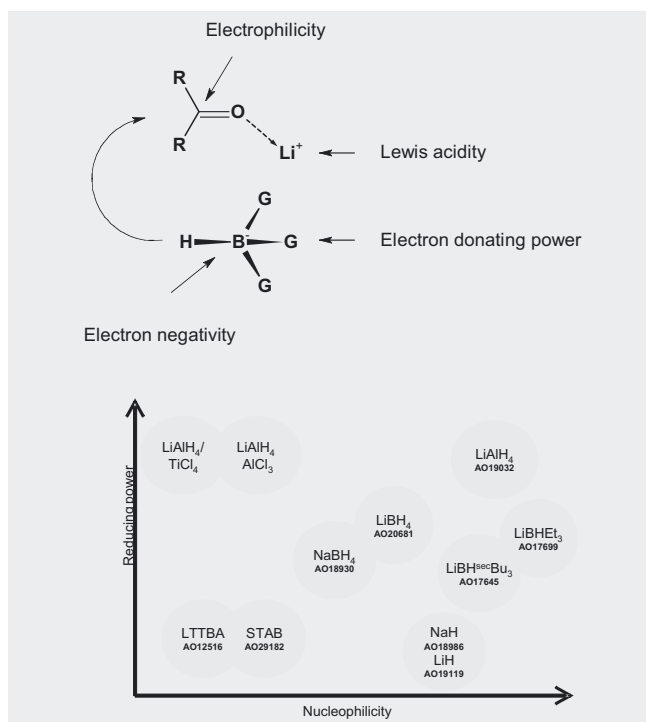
Electrophilicity

R

R

O

$Li^+$

Lewis acidity

G

H

B

G

G

Electron donating power

Electron negativity

Reducing power

$LiAlH_4$/ $TiCl_4$

$LiAlH_4$ $AlCl_3$

$LiAlH_4$
AO19032

$LiBH_4$
AO20681

$LiBHEt_3$
AO17699

$NaBH_4$
AO18930

$LiBH^{sec}Bu_3$
AO17645

LTTBA
AO12516

STAB
AO29182

NaH
AO18986
LiH
AO19119

Nucleophilicity